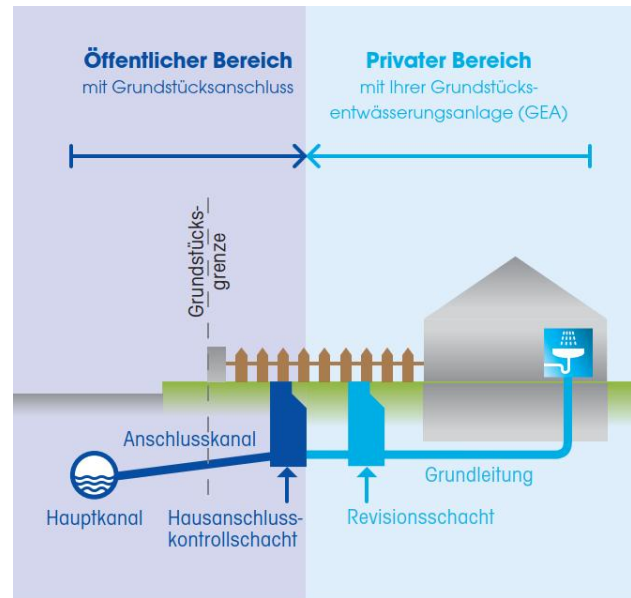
Öffentlicher Bereich
mit Grundstücksanschluss

Privater Bereich
mit Ihrer Grundstücksentwässerungsanlage (GEA)

Grundstücksgrenze

Anschlusskanal

Hauptkanal

Hausanschlusskontrollschacht

Revisionsschacht

Grundleitung